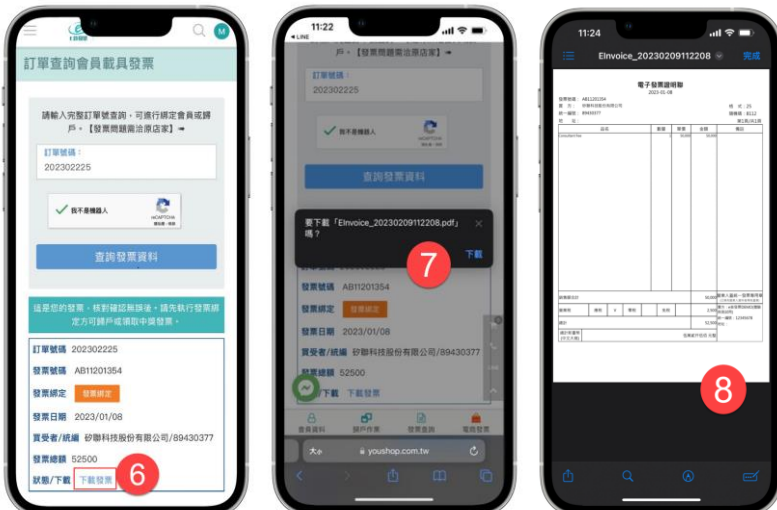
訂單查詢會員載具發票

請輸入完整訂單號查詢，可進行綁定會員或歸戶。【發票問題需洽原店家】➡

訂單號碼：

202302225

我不是機器人

reCAPTCHA

查詢發票資料

這是您的發票，核對確認無誤後，請先執行發票綁定方可歸戶或領取中獎發票。

訂單號碼 202302225

發票號碼 AB11201354

發票綁定 發票綁定

發票日期 2023/01/08

買受者/統編 矽聯科技股份有限公司/89430377

發票總額 52500

狀態/下載 下載發票

6

11:22

◀ LINE

戶。【發票問題需洽原店家】➡

訂單號碼：

202302225

我不是機器人

查詢發票資料

要下載「EInvoice_20230209112208.pdf」嗎？

下載

7

發票號碼 AB11201354

發票綁定 發票綁定

發票日期 2023/01/08

買受者/統編 矽聯科技股份有限公司/89430377

發票總額 52500

/下載 下載發票

會員資料 歸戶作業 發票查詢 電商發票

大小 youshop.com.tw

11:24

EInvoice_20230209112208

完成

電子發票證明聯

2023-01-08

8